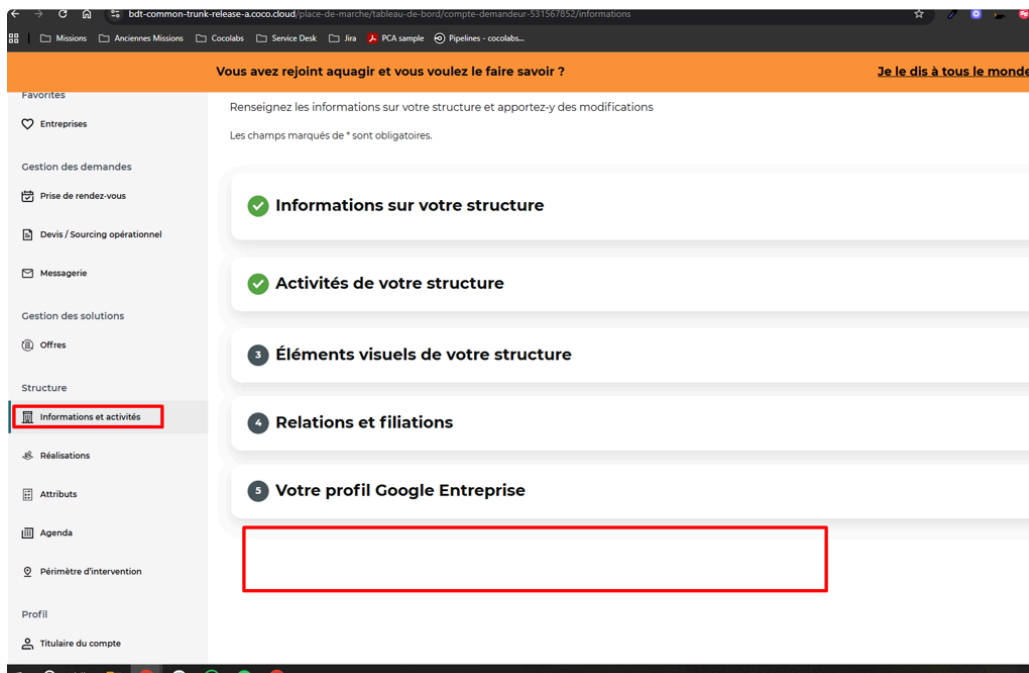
bdt-common-trunk-release-a.coco.cloud/place-de-marche/tableau-de-bord/compte-demandeur-531567852/informations

Missions | Anciennes Missions | Cocolabs | Service Desk | Jira | PCA sample | Pipelines - cocolabs...

Vous avez rejoint aquagir et vous voulez le faire savoir ?

Je le dis à tous le monde

Favorites

Entreprises

Gestion des demandes

Prise de rendez-vous

Devis / Sourcing opérationnel

Messagerie

Gestion des solutions

Offres

Structure

Informations et activités

Réalisations

Attributs

Agenda

Périmètre d'intervention

Profil

Titulaire du compte

Renseignez les informations sur votre structure et apportez-y des modifications

Les champs marqués de * sont obligatoires.

Informations sur votre structure

Activités de votre structure

3 Éléments visuels de votre structure

4 Relations et filiations

5 Votre profil Google Entreprise